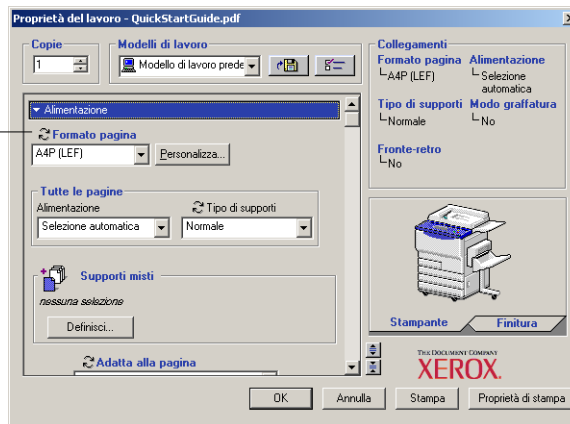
Proprietà del lavoro - QuickStartGuide.pdf

Copie
1

Modelli di lavoro
Modello di lavoro prede

Collegamenti
Formato pagina
└A4P (LEF)
Alimentazione
└Selezione automatica
Tipo di supporti
└Normale
Modo graffatura
└No
Fronte-retro
└No

Alimentazione

Formato pagina
A4P (LEF)
Personalizza...

Tutte le pagine
Alimentazione
Selezione automatica
Tipo di supporti
Normale

Supporti misti
nessuna selezione
Definisci...

Adatta alla pagina

Stampante
Finitura

THE DOCUMENT COMPANY
XEROX.

OK
Annulla
Stampa
Proprietà di stampa